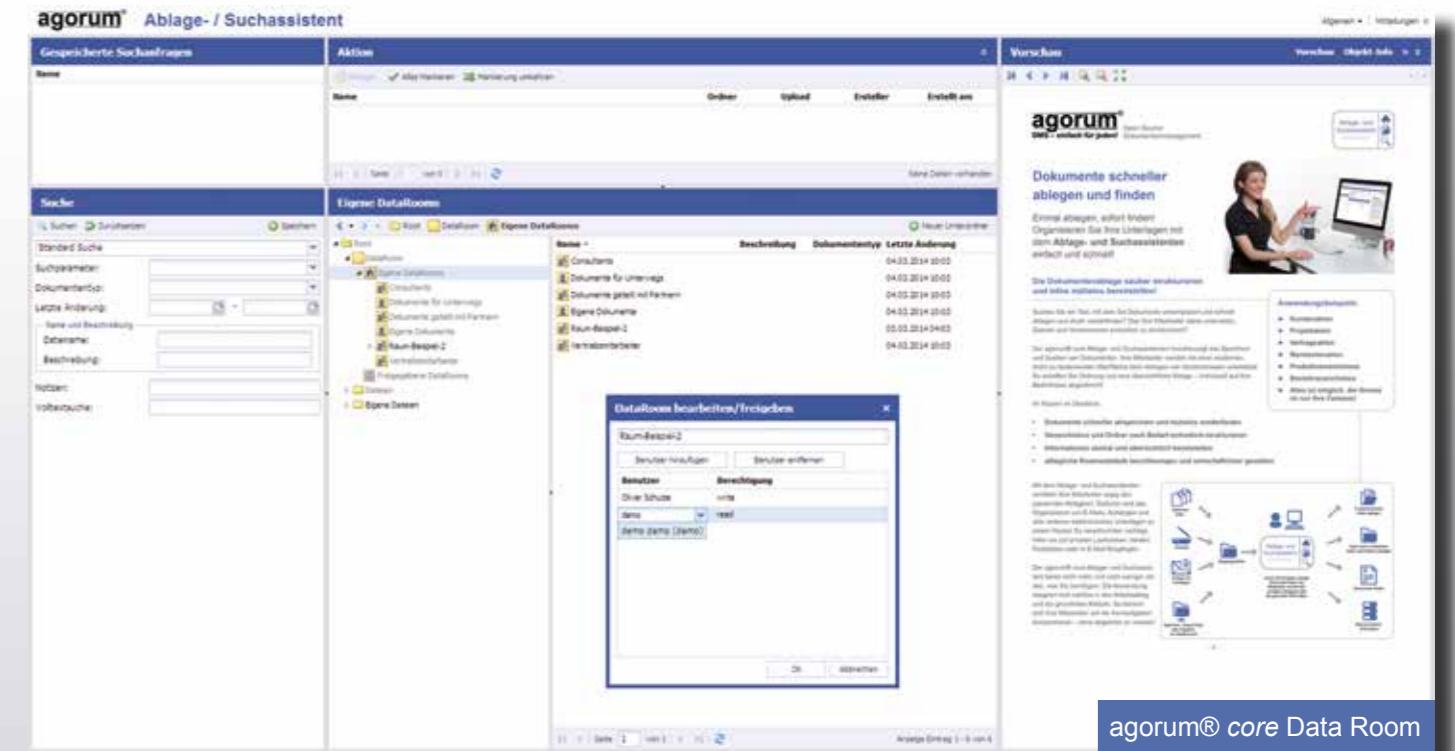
agorum® Ablage- / Suchassistent

Abmelden | Mitteilungen

Gespeicherte Suchanfragen

Name

Aktion

Ablegen Alles Markieren Markierung umkehren

| Name | Ordner | Upload | Ersteller | Erstellt am |
|---|---|---|---|---|

Seite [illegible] von 0

Keine Daten vorhanden

Suche

Suchen Zurücksetzen Speichern

Standard Suche

Suchparameter:

Dokumententyp:

Letzte Änderung:

Name und Beschreibung

Dateiname:

Beschreibung:

Notizen:

Volltextsuche:

Eigene DataRooms

Root DataRoom Eigene DataRooms

Neuer Unterordner

Root
DataRoom
Eigene DataRooms
Consultants
Dokumente für Unterwegs
Dokumente geteilt mit Partnern
Eigene Dokumente
Raum-Beispiel-2
Vertriebsmitarbeiter
Freigegebene DataRooms
Dateien
Eigene Dateien

| Name | Beschreibung | Dokumententyp | Letzte Änderung |
|---|---|---|---|
| Consultants | | | 04.03.2014 10:03 |
| Dokumente für Unterwegs | | | 04.03.2014 10:03 |
| Dokumente geteilt mit Partnern | | | 04.03.2014 10:03 |
| Eigene Dokumente | | | 04.03.2014 10:03 |
| Raum-Beispiel-2 | | | 03.03.2014 14:03 |
| Vertriebsmitarbeiter | | | 04.03.2014 10:03 |

DataRoom bearbeiten/freigeben

Raum-Beispiel-2

Benutzer hinzufügen Benutzer entfernen

| Benutzer | Berechtigung |
|---|---|
| Oliver Schulze | write |
| demo | read |

demo (demo) (demo)

Ok Abbrechen

Seite 1 von 1

Anzeige Eintrag 1 - 6 von 6

Vorschau

Vorschau Objekt-Info

agorum® DMS – einfach für jeden!

Dokumente schneller ablegen und finden

Einmal ablegen, sofort finden! Organisieren Sie Ihre Unterlagen mit dem Ablage- und Suchassistenten einfach und schnell!

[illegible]

agorum® core Data Room